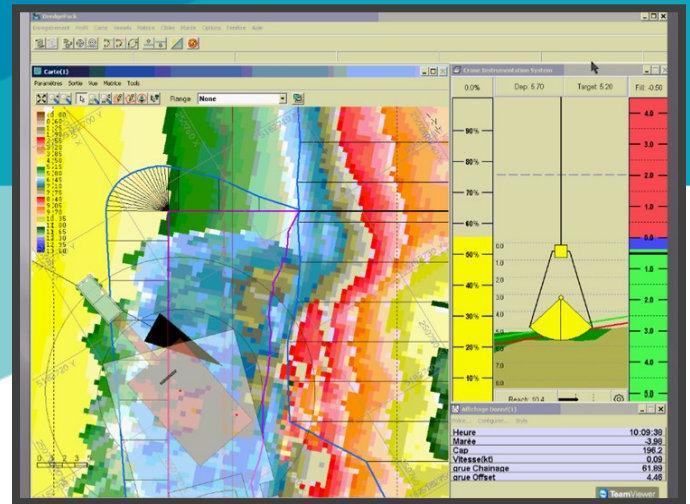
DredgePack

Enregistrement Profil Carte Visuels Matrice Cibles Marée Options Fenêtre Aide

Carte(1)

Paramètres Sortie Vue Matrice Tools

Range None

Crane Instrumentation System

0.0%

Dep: 5.70

Target: 5.20

Fill: -0.50

90%

80%

70%

60%

50%

40%

30%

20%

10%

4.0

3.0

2.0

1.0

0.0

1.0

2.0

3.0

4.0

5.0

Reach: 10.4

Affichage Demo(1)

| Heure | 10:09:38 |
|---|---|
| Marée | -3.98 |
| Cap | 196.2 |
| Vitesse(kt) | 0.09 |
| grue Chainage | 61.89 |
| grue Offset | 4.46 |

TeamViewer